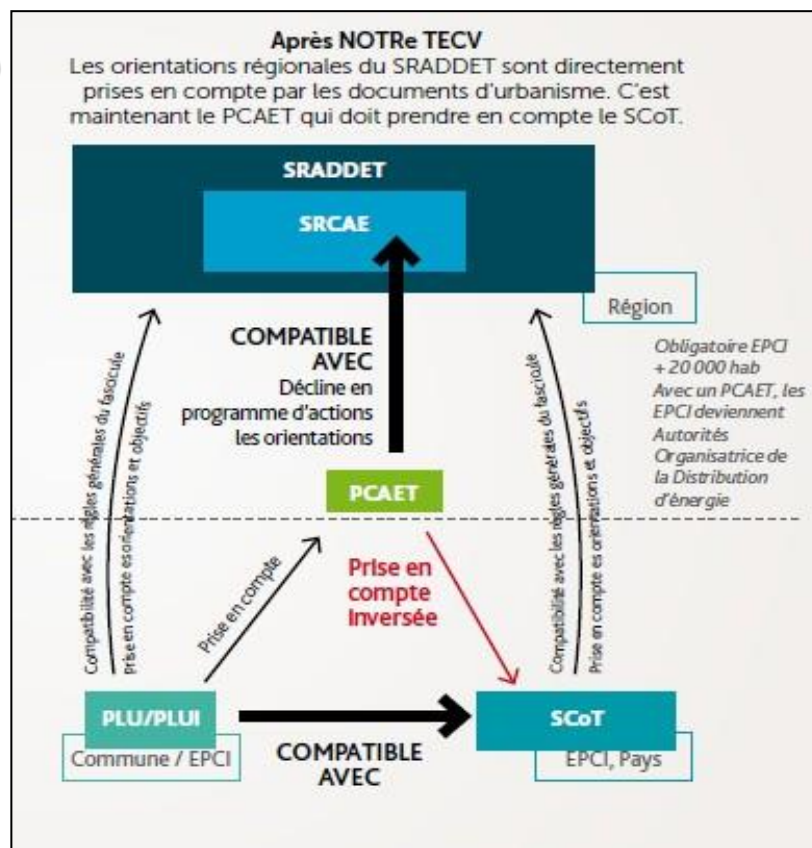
Après NOTRe TECV
Les orientations régionales du SRADDET sont directement prises en compte par les documents d'urbanisme. C'est maintenant le PCAET qui doit prendre en compte le SCoT.

SRADDET

SRCAE

Région

COMPATIBLE AVEC
Décline en programme d'actions les orientations

Obligatoire EPCI + 20 000 hab
Avec un PCAET, les EPCI deviennent Autorités Organisatrice de la Distribution d'énergie

Compatibilité avec les règles générales du fascicule
Prise en compte es orientations et objectifs

PCAET

Prise en compte

Prise en compte inversée

Compatibilité avec les règles générales du fascicule
Prise en compte es orientations et objectifs

PLU/PLUI
Commune / EPCI

COMPATIBLE AVEC

SCoT
EPCI, Pays